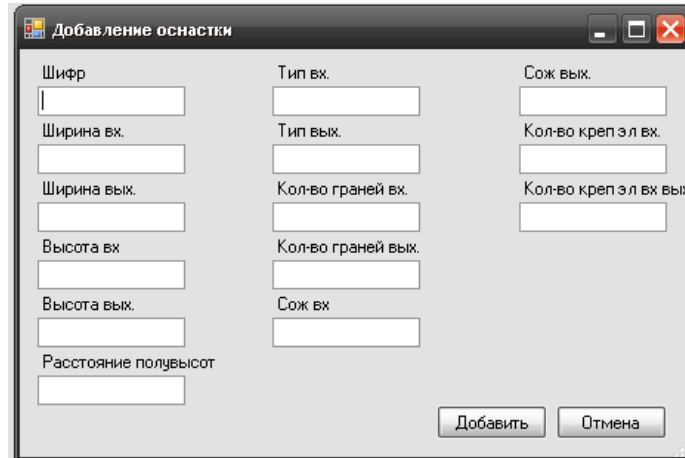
Добавление оснастки

Шифр

Ширина вх.

Ширина вых.

Высота вх

Высота вых.

Расстояние полувысот

Тип вх.

Тип вых.

Кол-во граней вх.

Кол-во граней вых.

Сож вх

Сож вых.

Кол-во креп эл вх.

Кол-во креп эл вх вых

Добавить

Отмена